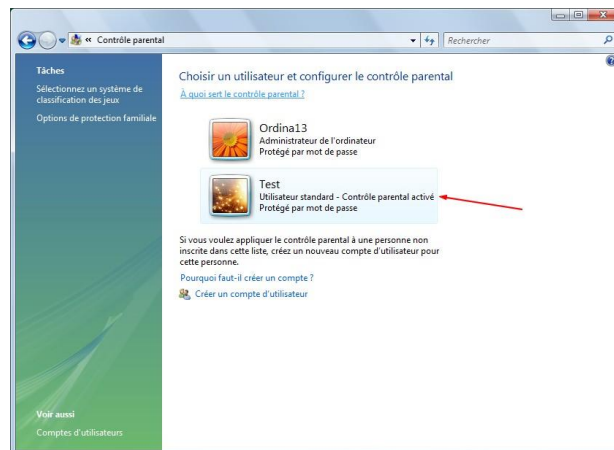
« Contrôle parental

Rechercher

Tâches

Sélectionnez un système de classification des jeux

Options de protection familiale

Voir aussi

Comptes d'utilisateurs

Choisir un utilisateur et configurer le contrôle parental

À quoi sert le contrôle parental ?

Ordina13
Administrateur de l'ordinateur
Protégé par mot de passe

Test
Utilisateur standard - Contrôle parental activé
Protégé par mot de passe

Si vous voulez appliquer le contrôle parental à une personne non inscrite dans cette liste, créez un nouveau compte d'utilisateur pour cette personne.

Pourquoi faut-il créer un compte ?

Créer un compte d'utilisateur